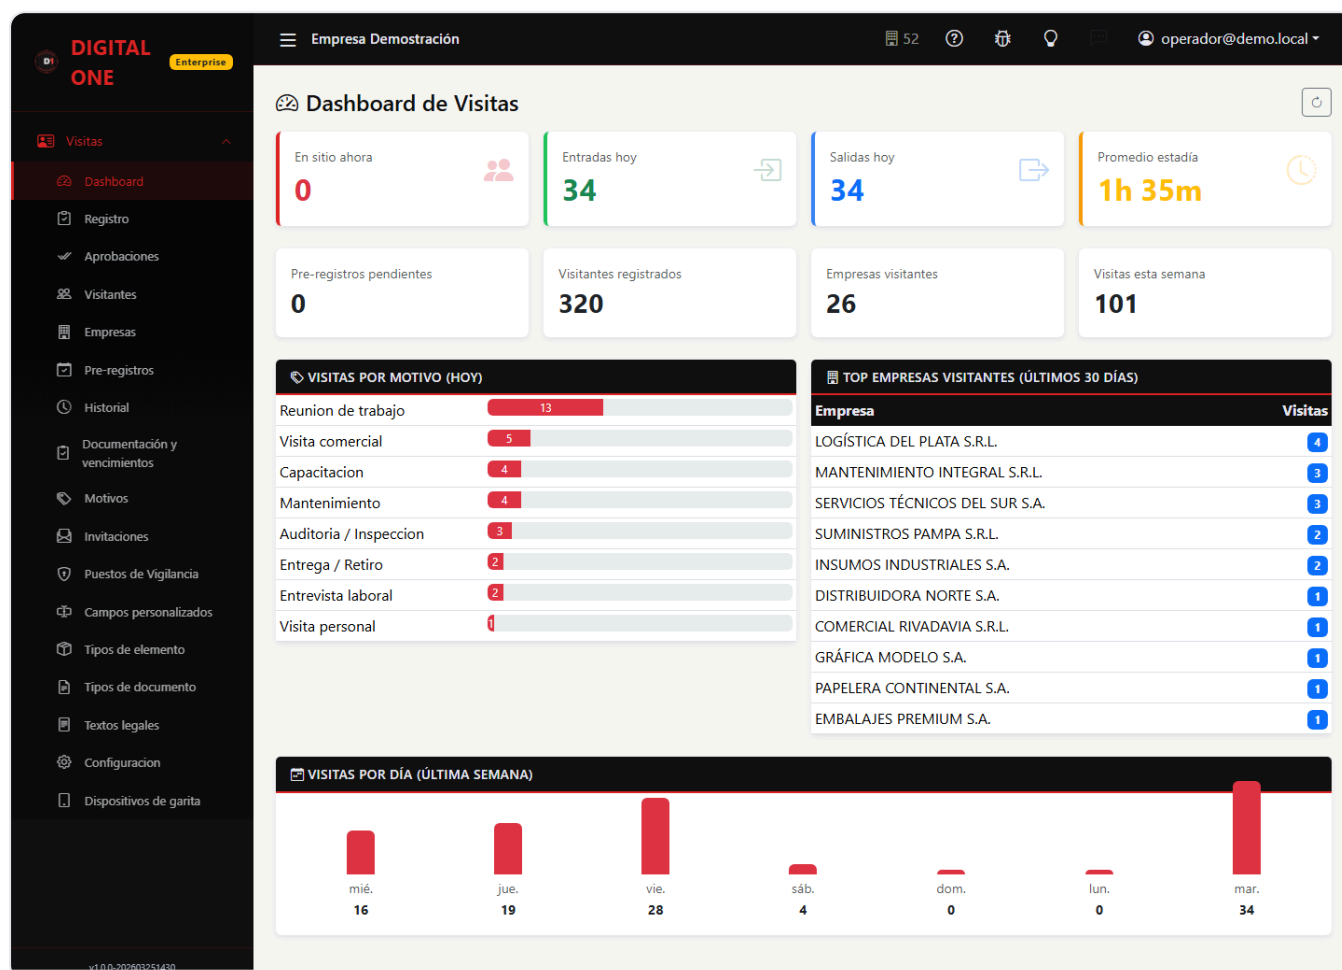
DI DIGITAL ONE Enterprise

Visitas
Dashboard
Registro
Aprobaciones
Visitantes
Empresas
Pre-registros
Historial
Documentación y vencimientos
Motivos
Invitaciones
Puestos de Vigilancia
Campos personalizados
Tipos de elemento
Tipos de documento
Textos legales
Configuracion
Dispositivos de garita

v1.0.0-202603251430

Empresa Demostración
52
operador@demo.local

Dashboard de Visitas

En sitio ahora
0

Entradas hoy
34

Salidas hoy
34

Promedio estadía
1h 35m

Pre-registros pendientes
0

Visitantes registrados
320

Empresas visitantes
26

Visitas esta semana
101

VISITAS POR MOTIVO (HOY)

| | |
|---|---|
| Reunion de trabajo | 13 |
| Visita comercial | 5 |
| Capacitacion | 4 |
| Mantenimiento | 4 |
| Auditoria / Inspeccion | 3 |
| Entrega / Retiro | 2 |
| Entrevista laboral | 2 |
| Visita personal | 1 |

TOP EMPRESAS VISITANTES (ÚLTIMOS 30 DÍAS)

| Empresa | Visitas |
|---|---|
| LOGÍSTICA DEL PLATA S.R.L. | 4 |
| MANTENIMIENTO INTEGRAL S.R.L. | 3 |
| SERVICIOS TÉCNICOS DEL SUR S.A. | 3 |
| SUMINISTROS PAMPA S.R.L. | 2 |
| INSUMOS INDUSTRIALES S.A. | 2 |
| DISTRIBUIDORA NORTE S.A. | 1 |
| COMERCIAL RIVADAVIA S.R.L. | 1 |
| GRÁFICA MODELO S.A. | 1 |
| PAPELERA CONTINENTAL S.A. | 1 |
| EMBALAJES PREMIUM S.A. | 1 |

VISITAS POR DÍA (ÚLTIMA SEMANA)

mié. 16
jue. 19
vie. 28
sáb. 4
dom. 0
lun. 0
mar. 34